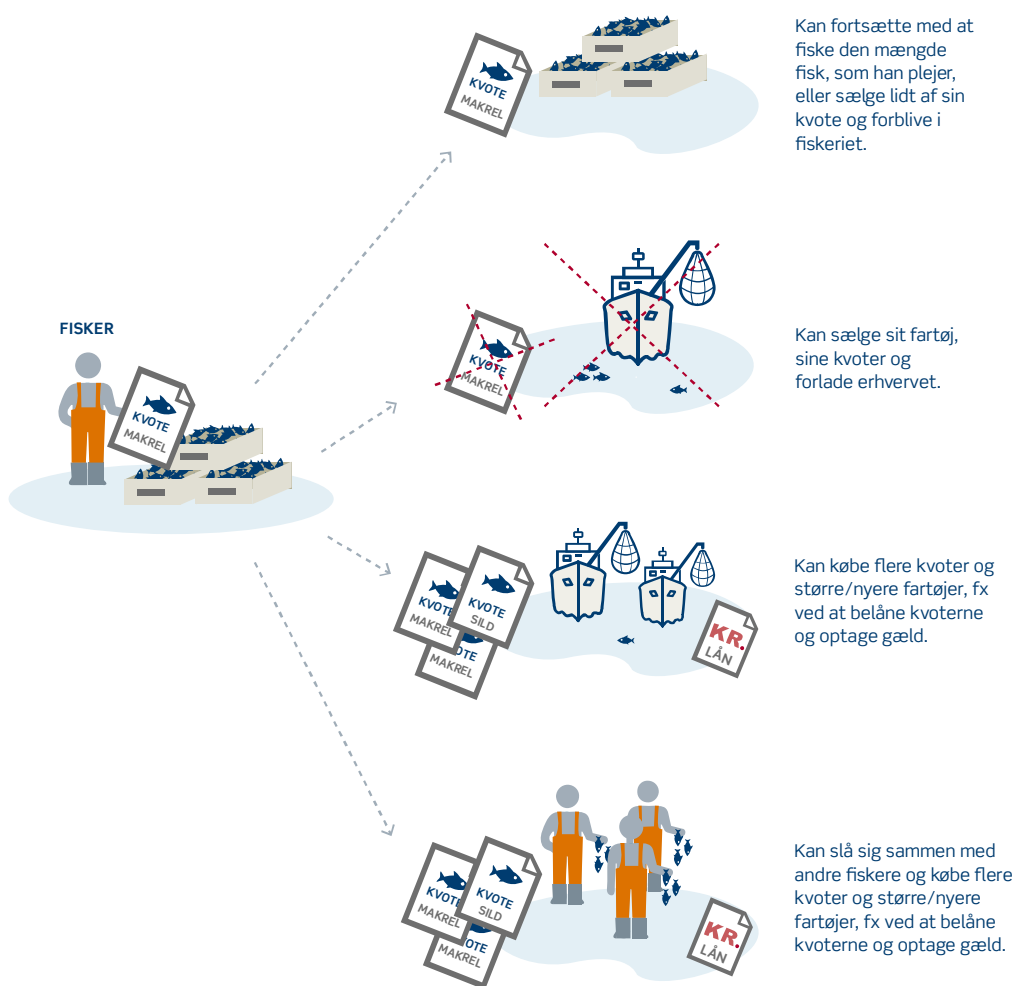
FISKER

KVOTE
MAKREL

KVOTE
MAKREL

Kan fortsætte med at fiske den mængde fisk, som han plejer, eller sælge lidt af sin kvote og forblive i fiskeriet.

KVOTE
MAKREL

Kan sælge sit fartøj, sine kvoter og forlade erhvervet.

KVOTE
MAKREL

KVOTE
SILD

KVOTE
MAKREL

KR.
LÅN

Kan købe flere kvoter og større/nyere fartøjer, fx ved at belåne kvoterne og optage gæld.

KVOTE
MAKREL

KVOTE
SILD

KVOTE
MAKREL

KR.
LÅN

Kan slå sig sammen med andre fiskere og købe flere kvoter og større/nyere fartøjer, fx ved at belåne kvoterne og optage gæld.